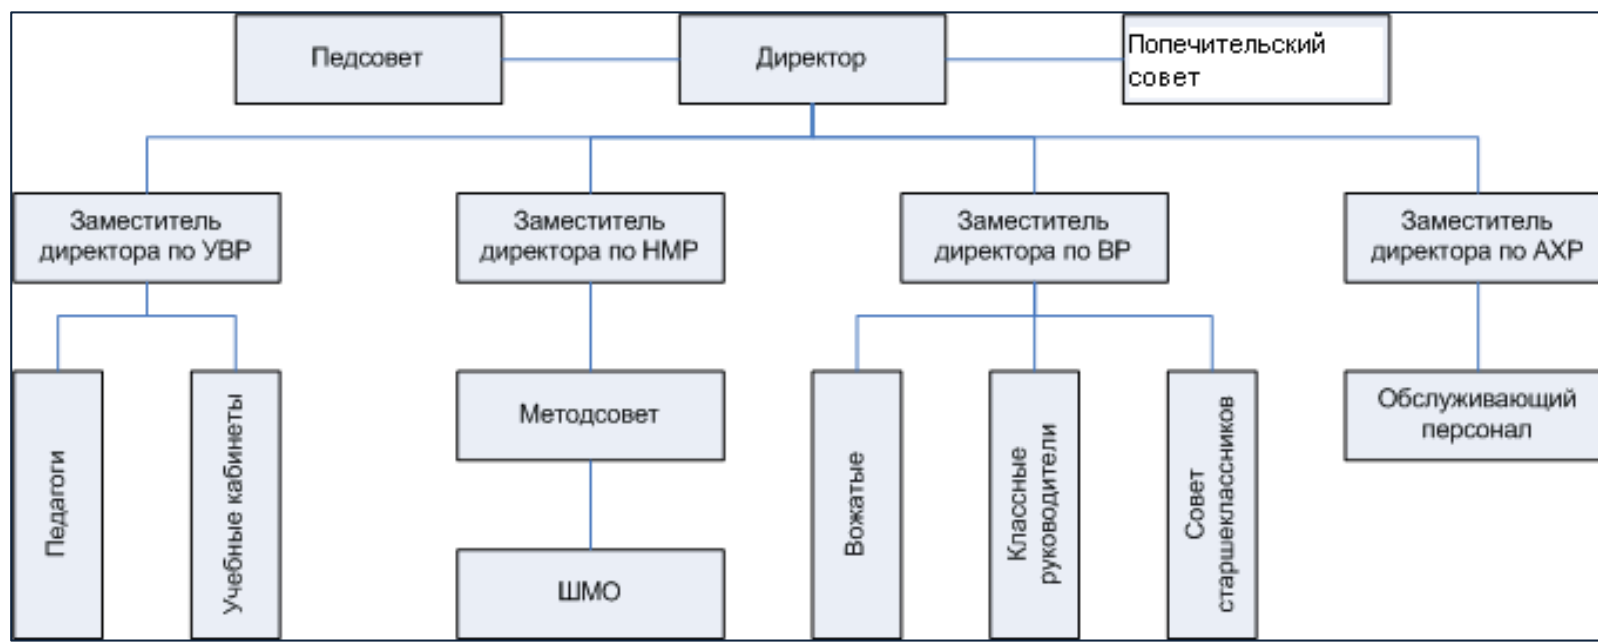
Педсовет

Директор

Попечительский совет

Заместитель директора по УВР

Заместитель директора по НМР

Заместитель директора по ВР

Заместитель директора по АХР

Педагоги

Учебные кабинеты

Методсовет

ШМО

Вожатые

Классные руководители

Совет старшеклассников

Обслуживающий персонал